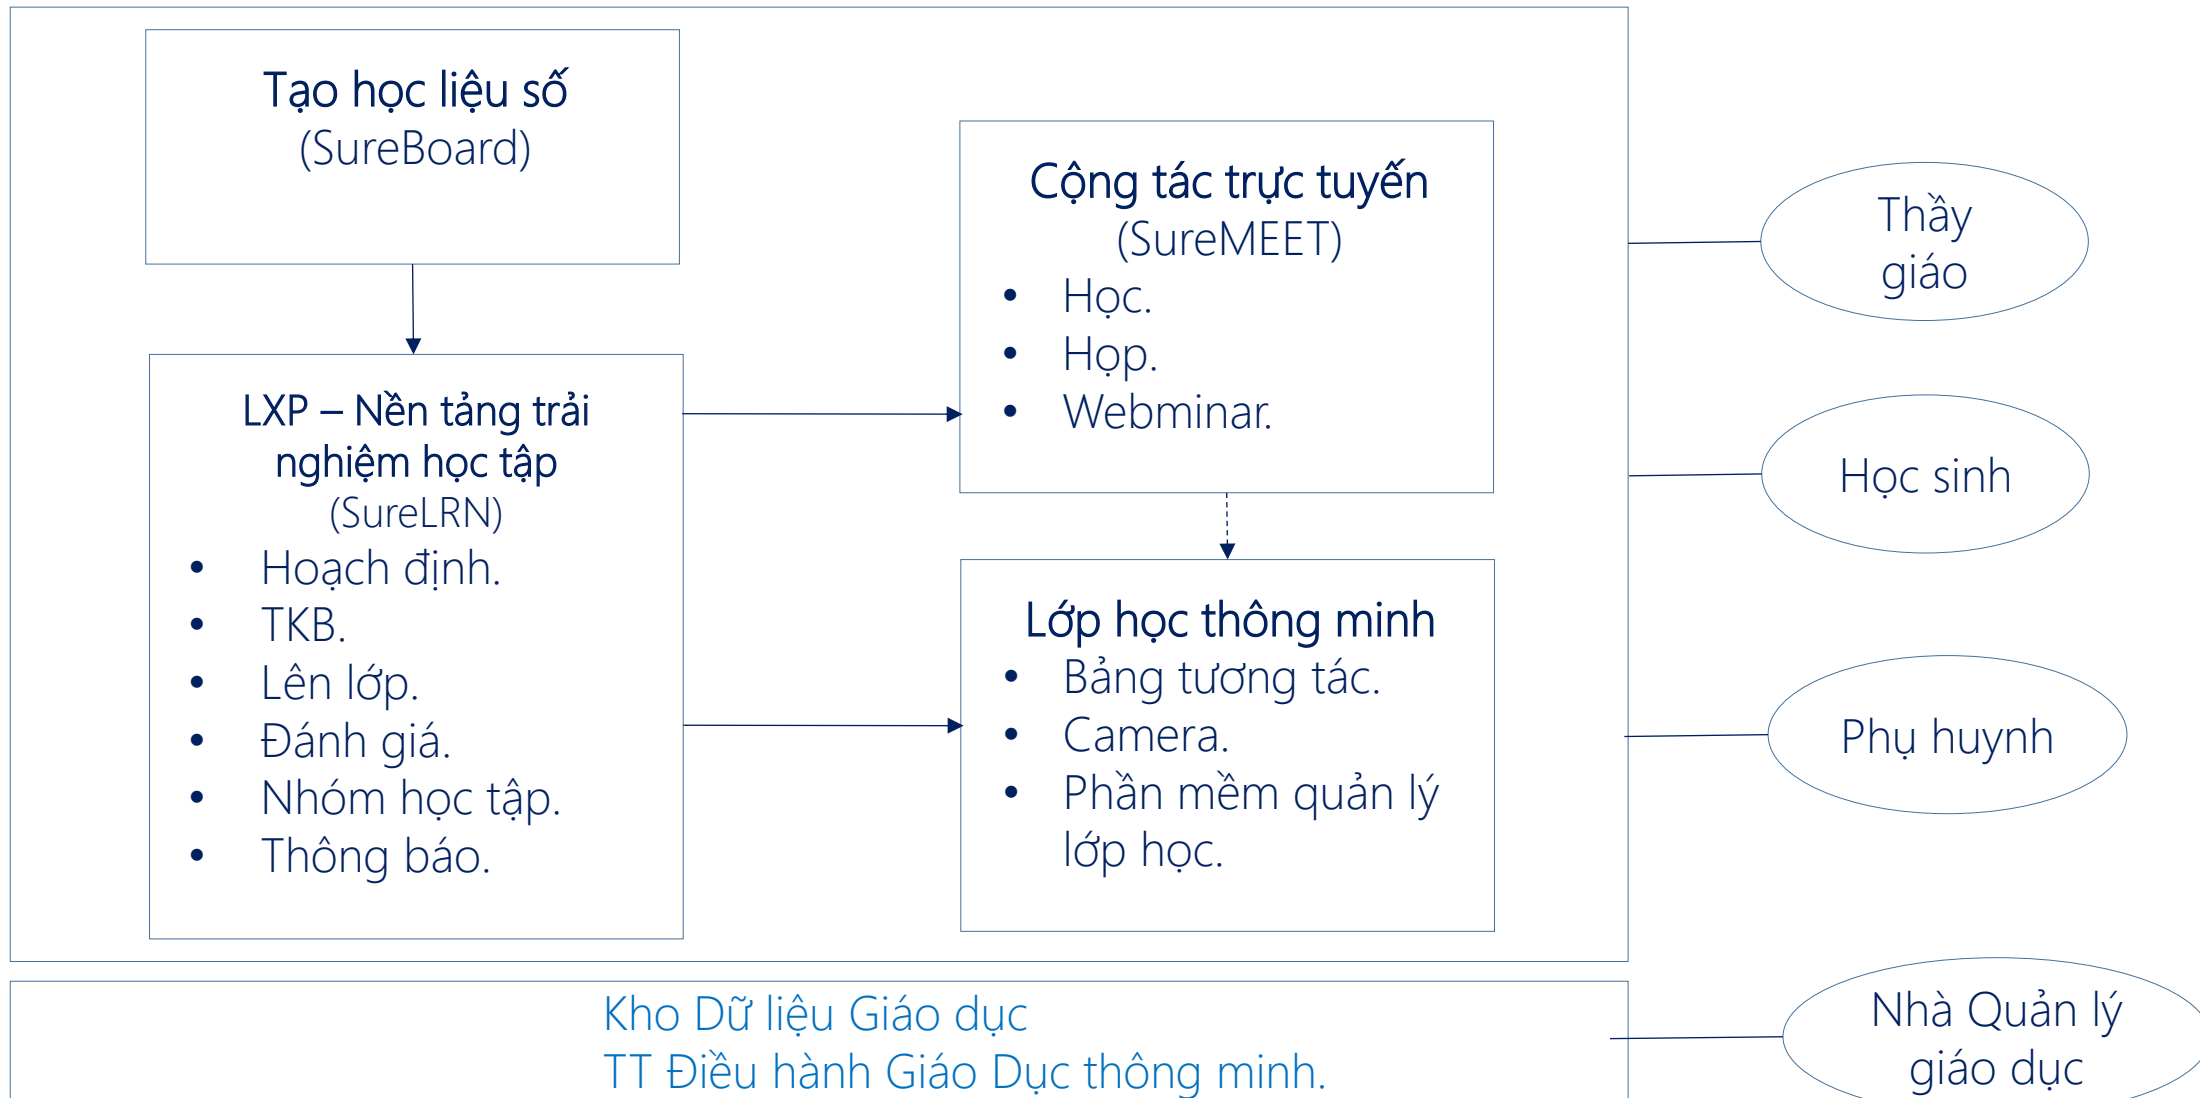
Tạo học liệu số
(SureBoard)

LXP – Nền tảng trải nghiệm học tập
(SureLRN)
- Hoạch định.
- TKB.
- Lên lớp.
- Đánh giá.
- Nhóm học tập.
- Thông báo.

Cộng tác trực tuyến
(SureMEET)
- Học.
- Họp.
- Webminar.

Lớp học thông minh
- Bảng tương tác.
- Camera.
- Phần mềm quản lý lớp học.

Thầy giáo

Học sinh

Phụ huynh

Kho Dữ liệu Giáo dục
TT Điều hành Giáo Dục thông minh.

Nhà Quản lý giáo dục